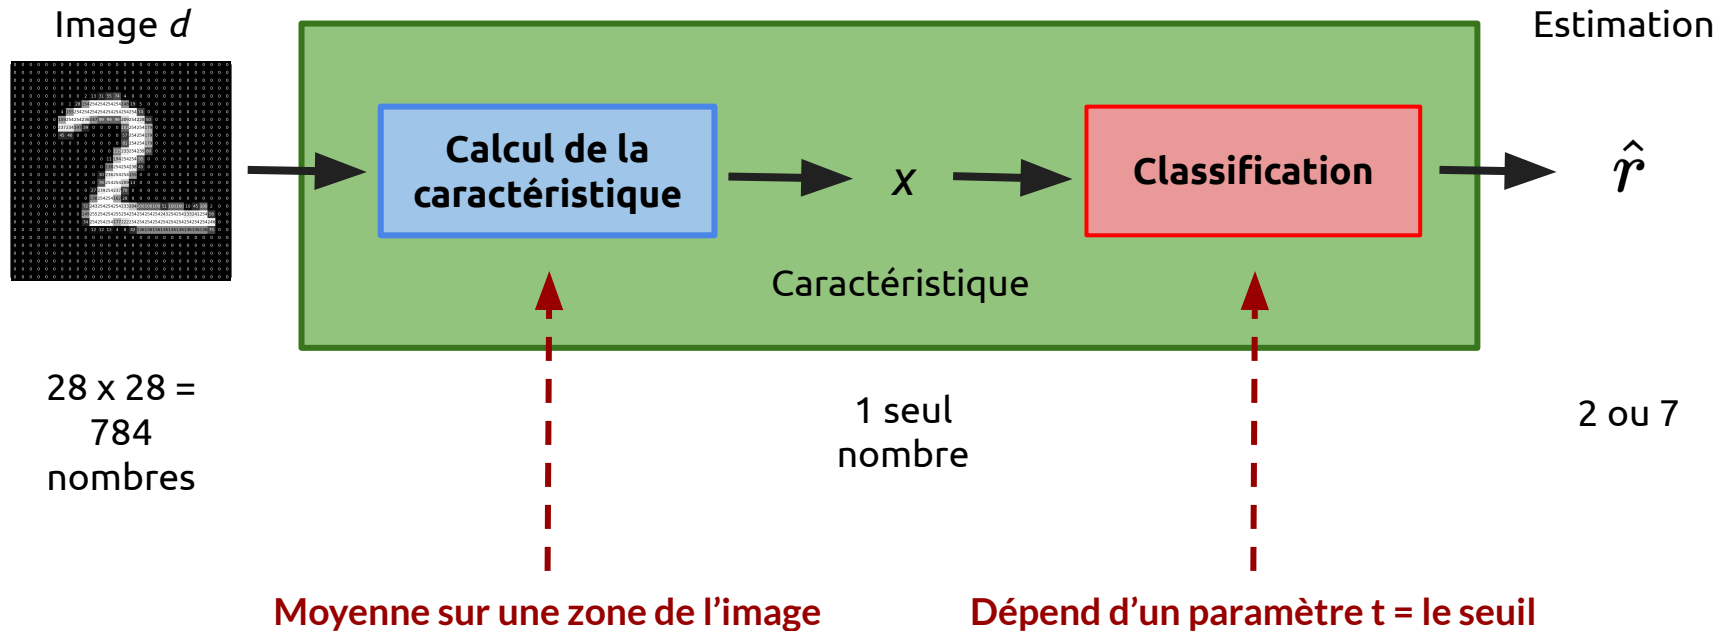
Image $d$

Estimation

Calcul de la caractéristique

$x$

Classification

$\hat{r}$

Caractéristique

28 x 28 = 784 nombres

1 seul nombre

2 ou 7

Moyenne sur une zone de l'image

Dépend d'un paramètre t = le seuil